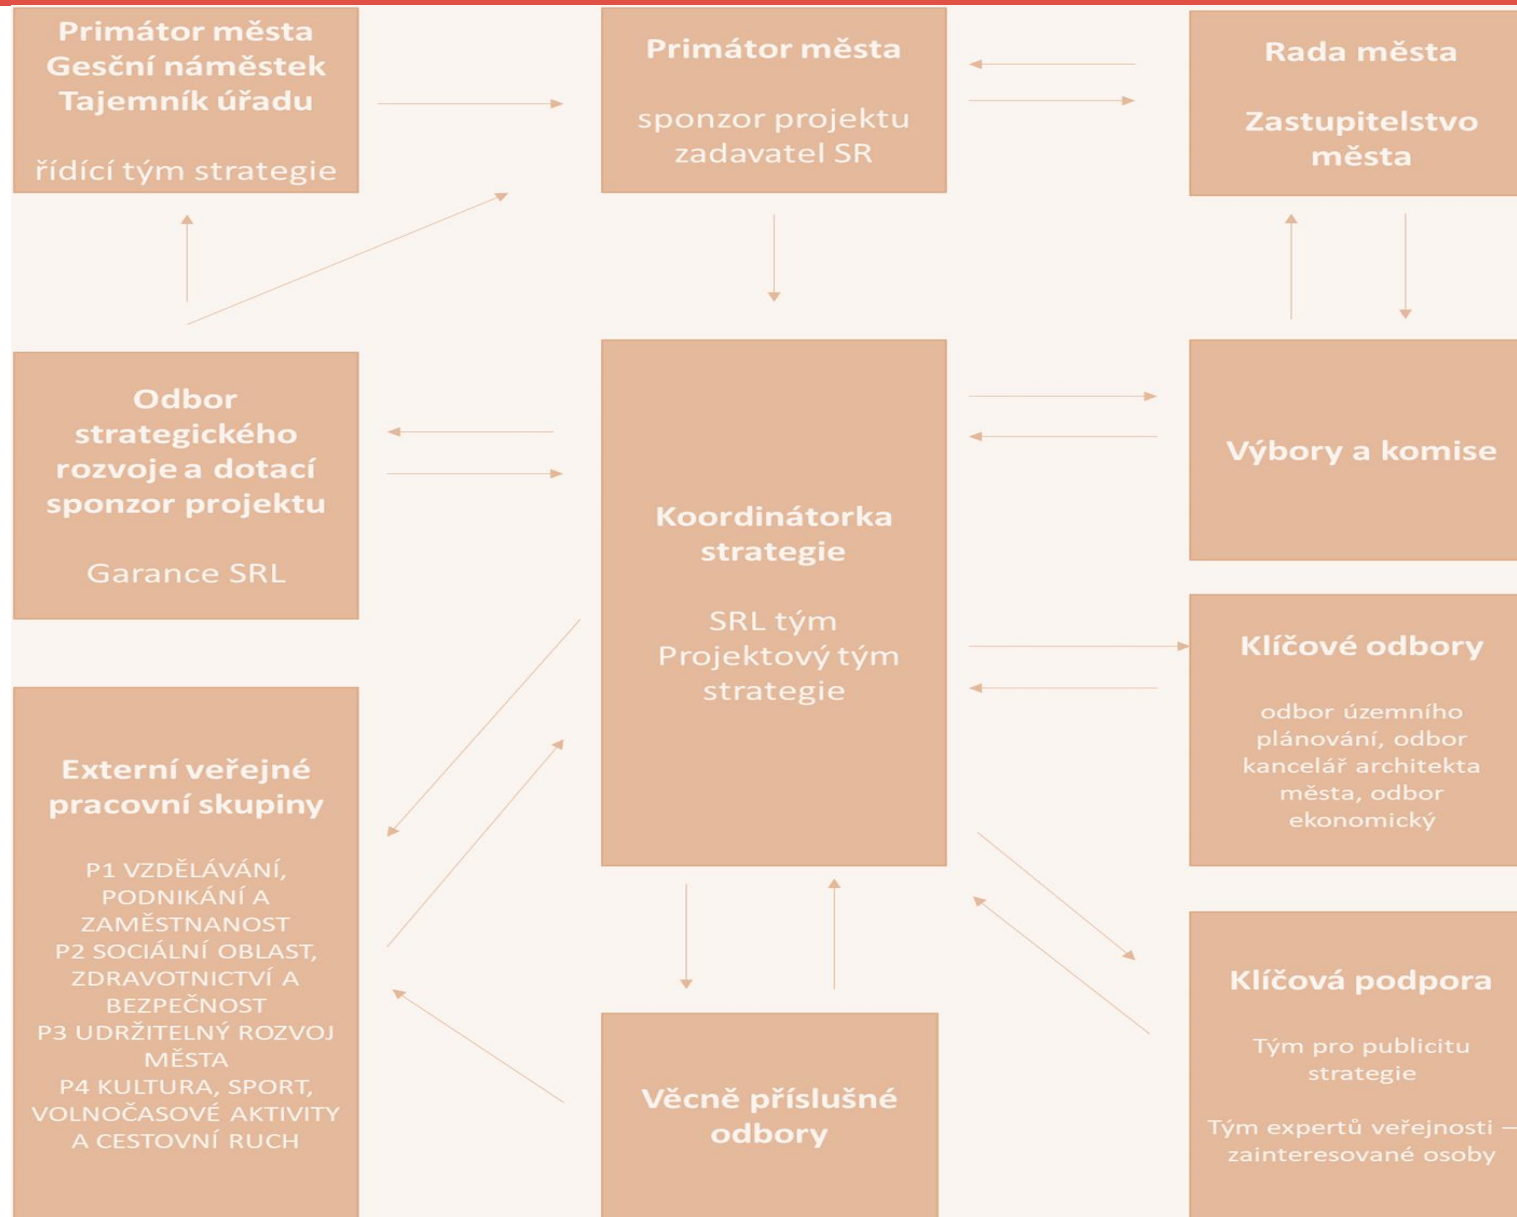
Primátor města
Gesční náměstek
Tajemník úřadu

řídící tým strategie

Primátor města

sponzor projektu
zadavatel SR

Rada města

Zastupitelstvo města

Odbor strategického rozvoje a dotací sponzor projektu

Garance SRL

Koordinátorka strategie

SRL tým
Projektový tým strategie

Výbory a komise

Klíčové odbory

odbor územního plánování, odbor kancelář architekta města, odbor ekonomický

Externí veřejné pracovní skupiny

P1 VZDĚLÁVÁNÍ, PODNIKÁNÍ A ZAMĚSTNANOST
P2 SOCIÁLNÍ OBLAST, ZDRAVOTNICTVÍ A BEZPEČNOST
P3 UDRŽITELNÝ ROZVOJ MĚSTA
P4 KULTURA, SPORT, VOLNOČASOVÉ AKTIVITY A CESTOVNÍ RUCH

Věcně příslušné odbory

Klíčová podpora

Tým pro publicitu strategie

Tým expertů veřejnosti – zainteresované osoby